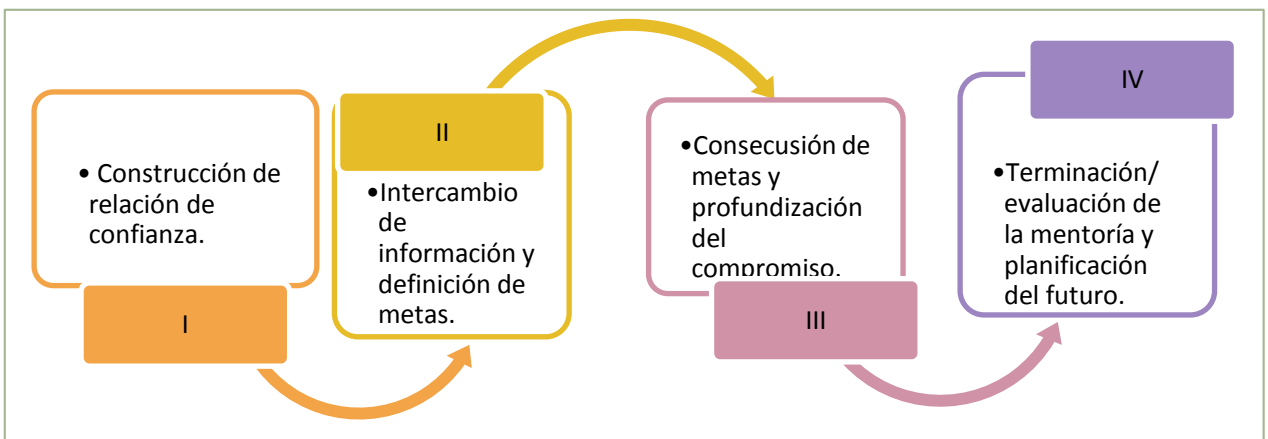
• Construcción de relación de confianza.

I

II

•Intercambio de información y definición de metas.

•Consecución de metas y profundización del compromiso.

III

IV

•Terminación/ evaluación de la mentoría y planificación del futuro.